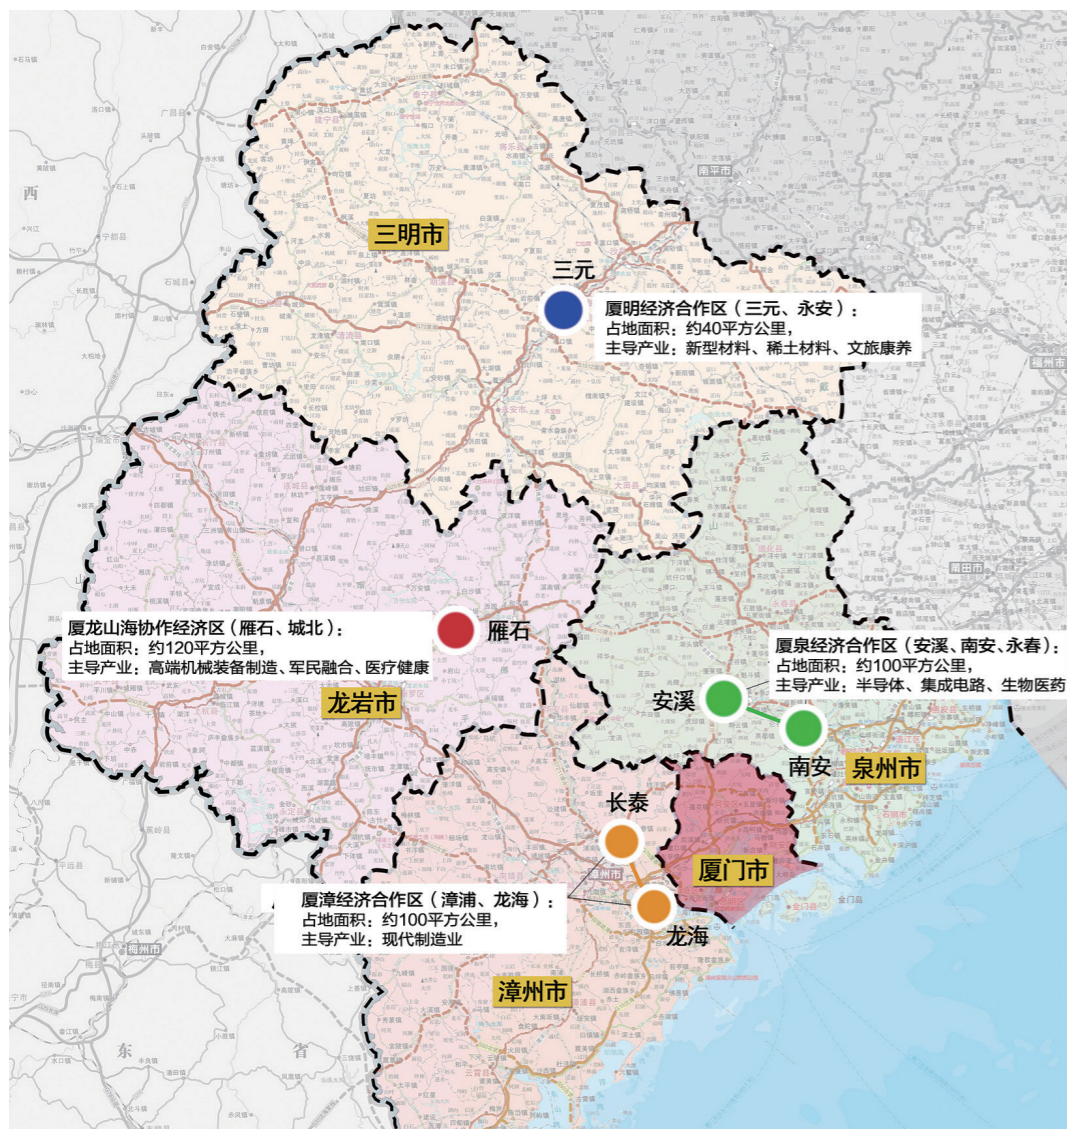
三明市

三元

厦明经济合作区（三元、永安）：
占地面积：约40平方公里，
主导产业：新型材料、稀土材料、文旅康养

厦龙山海协作经济区（雁石、城北）：
占地面积：约120平方公里，
主导产业：高端机械装备制造、军民融合、医疗健康

雁石

龙岩市

厦泉经济合作区（安溪、南安、永春）：
占地面积：约100平方公里，
主导产业：半导体、集成电路、生物医药

安溪

南安

泉州市

长泰

厦门市

厦漳经济合作区（漳浦、龙海）：
占地面积：约100平方公里，
主导产业：现代制造业

龙海

漳州市

西

东

省

南平市

福州市

莆田市

梅州市

漳州市

金门县